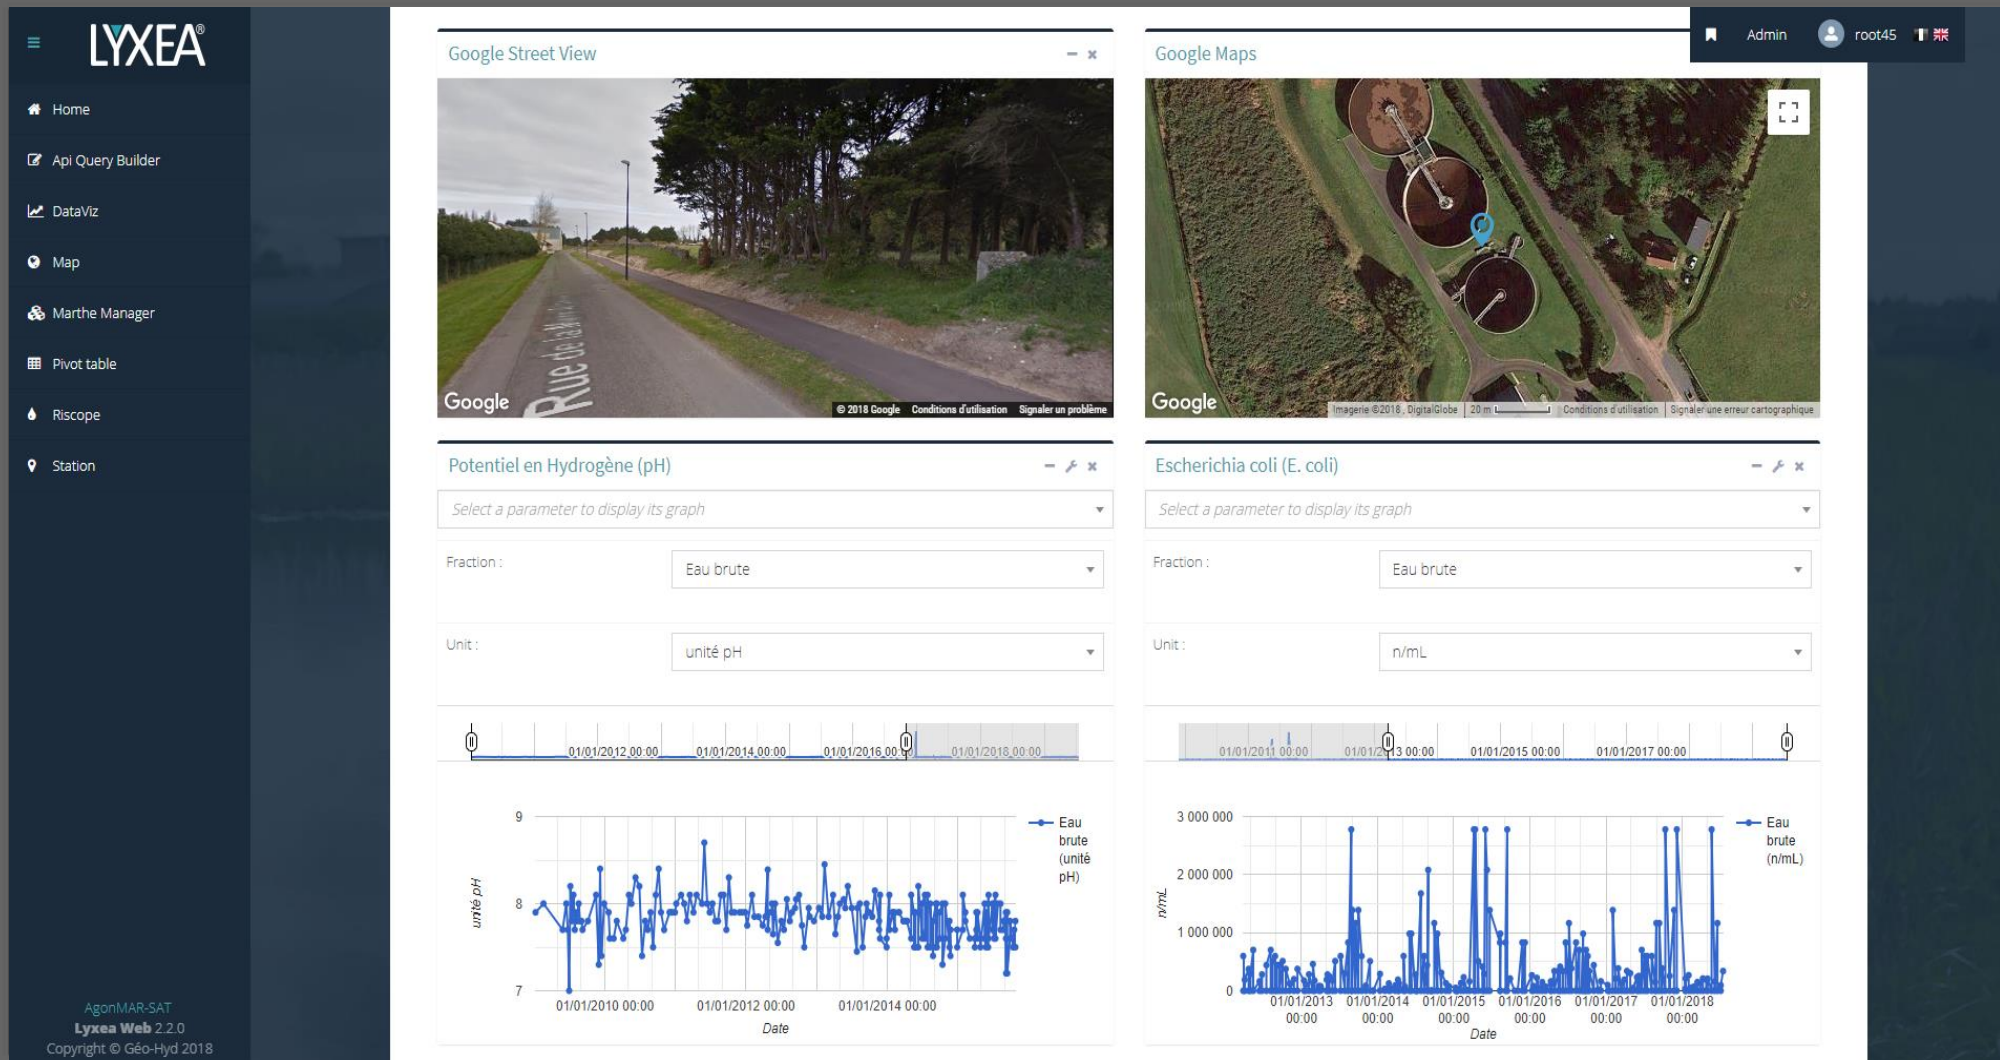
LYXEA®

Home
Api Query Builder
DataViz
Map
Marthe Manager
Pivot table
Riscope
Station

AgonMAR-SAT
Lyxea Web 2.2.0
Copyright © Géo-Hyd 2018

Admin root45

Google Street View

Google
Rue de la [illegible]
© 2018 Google Conditions d'utilisation Signaler un problème

Google Maps

Google
Imagerie ©2018, DigitalGlobe 20 m Conditions d'utilisation Signaler une erreur cartographique

Potentiel en Hydrogène (pH)

Select a parameter to display its graph

Fraction : Eau brute

Unit : unité pH

01/01/2012 00:00 01/01/2014 00:00 01/01/2016 00:00 01/01/2018 00:00

9
8
7
unité pH
01/01/2010 00:00 01/01/2012 00:00 01/01/2014 00:00
Date
Eau brute (unité pH)

Escherichia coli (E. coli)

Select a parameter to display its graph

Fraction : Eau brute

Unit : n/mL

01/01/2011 00:00 01/01/2013 00:00 01/01/2015 00:00 01/01/2017 00:00

3 000 000
2 000 000
1 000 000
0
n/mL
01/01/2013 00:00 01/01/2014 00:00 01/01/2015 00:00 01/01/2016 00:00 01/01/2017 00:00 01/01/2018 00:00
Date
Eau brute (n/mL)